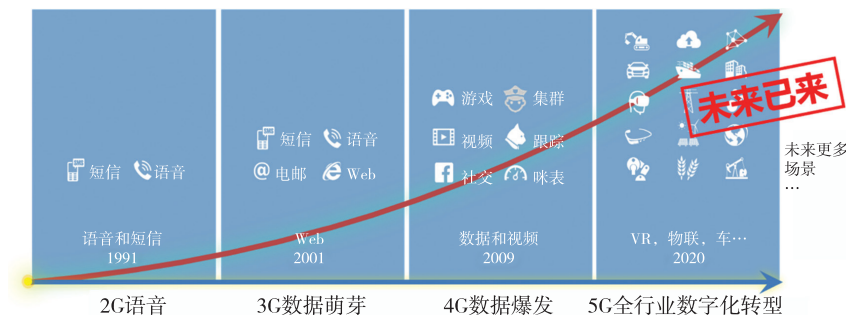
短信 语音

语音和短信
1991

短信 语音
电邮 Web

Web
2001

游戏 集群
视频 跟踪
社交 咪表

数据和视频
2009

VR，物联，车…
2020

未来已来

未来更多场景
…

2G语音

3G数据萌芽

4G数据爆发

5G全行业数字化转型